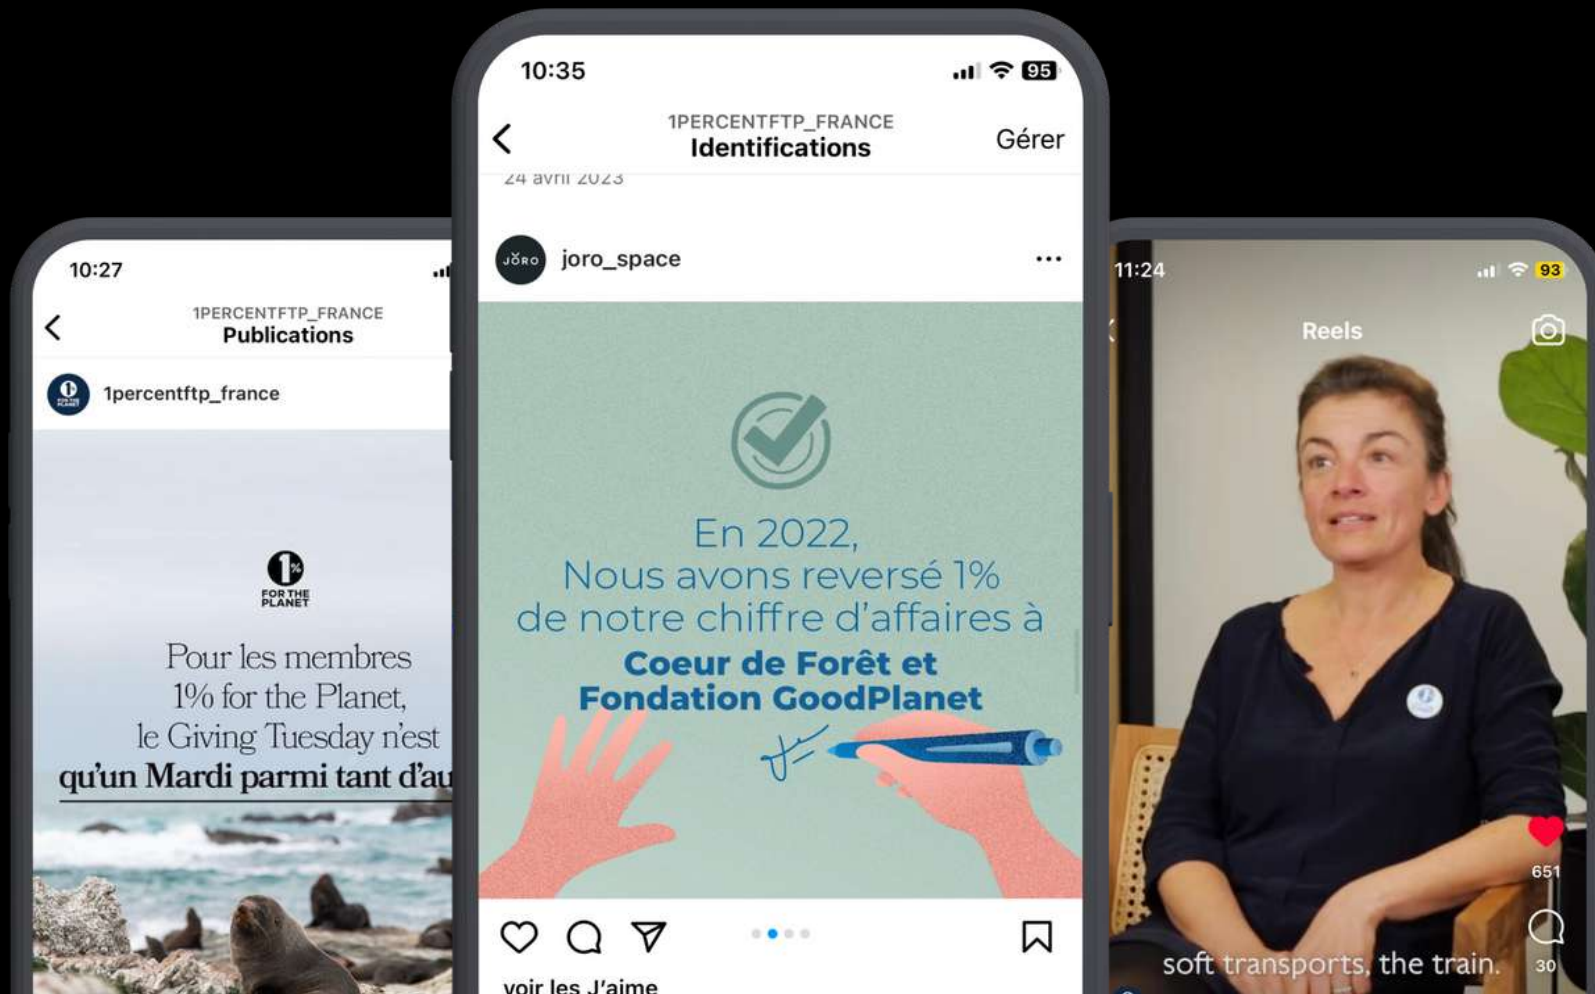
10:27

1PERCENTFTP_FRANCE
Publications

1percentftp_france

FOR THE PLANET

Pour les membres 1% for the Planet, le Giving Tuesday n'est qu'un Mardi parmi tant d'au

10:35

95

1PERCENTFTP_FRANCE
Identifications

Gérer

24 avril 2023

JORO

joro_space

En 2022,
Nous avons reversé 1% de notre chiffre d'affaires à
Coeur de Forêt et Fondation GoodPlanet

voir les J'aime

11:24

93

Reels

651

30

soft transports, the train.